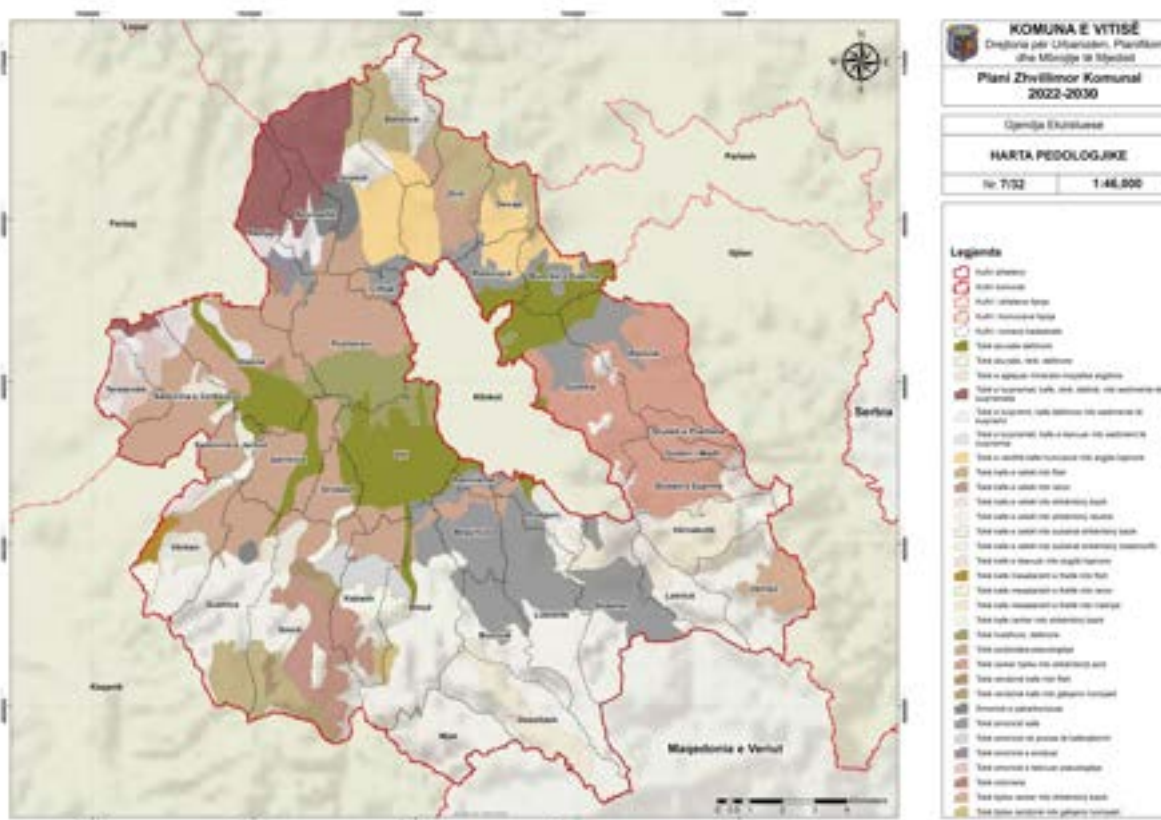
KOMUNA E VITISË
Drejtoria për Urbanizëm, Planifikim dhe Mbrojtje të Mjedisit

Plani Zhvillimor Komunal
2022-2030

Gjendja Ekzistuese

HARTA PEDOLOGJIKE

Nr. 7/32 | 1:46,000

Legjenda
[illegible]

Serbia

Maqedonia e Veriut

Ferizaj

Gjilan

Kaçanik

Vitia

Partesh

Sllatinë e Madhe

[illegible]